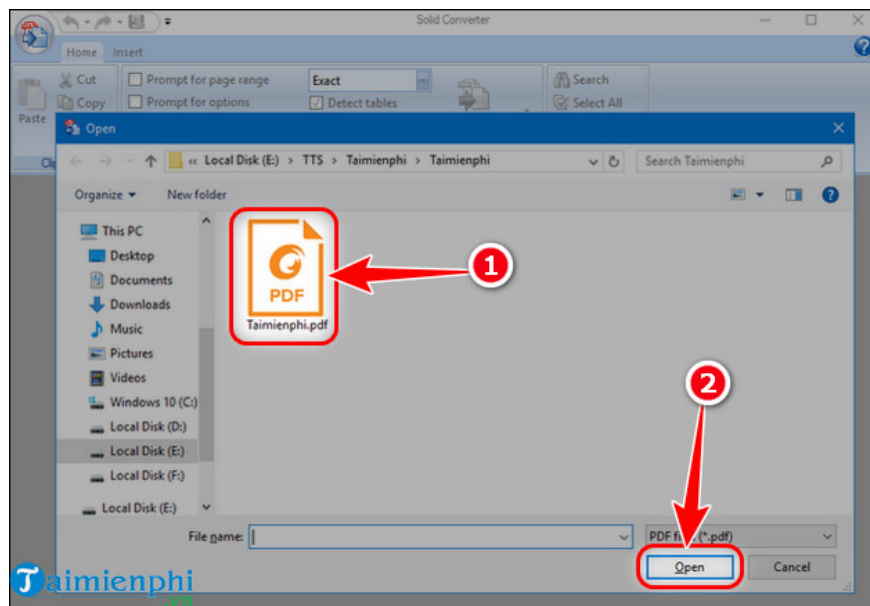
Solid Converter

Home Insert

Cut
Copy
Paste

Prompt for page range
Prompt for options

Exact
Detect tables

Search
Select All

Open

« Local Disk (E:) › TTS › Taimienphi › Taimienphi

Search Taimienphi

Organize ▾ New folder

This PC
Desktop
Documents
Downloads
Music
Pictures
Videos
Windows 10 (C:)
Local Disk (D:)
Local Disk (E:)
Local Disk (F:)
Local Disk (E:)

PDF
Taimienphi.pdf

1
2

File name:
PDF files (*.pdf)

Open
Cancel

Taimienphi
.vn